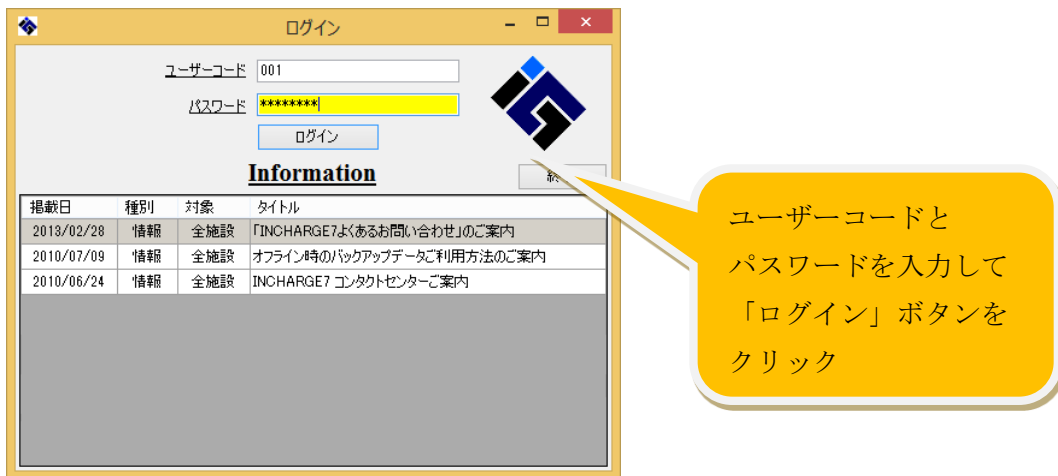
ログイン

ユーザーコード 001
パスワード ********
ログイン

Information

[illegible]

| 掲載日 | 種別 | 対象 | タイトル |
|---|---|---|---|
| 2013/02/28 | 情報 | 全施設 | 「INCHARGE7よくあるお問い合わせ」のご案内 |
| 2010/07/09 | 情報 | 全施設 | オフライン時のバックアップデータご利用方法のご案内 |
| 2010/06/24 | 情報 | 全施設 | INCHARGE7 コンタクトセンターご案内 |

ユーザーコードとパスワードを入力して「ログイン」ボタンをクリック